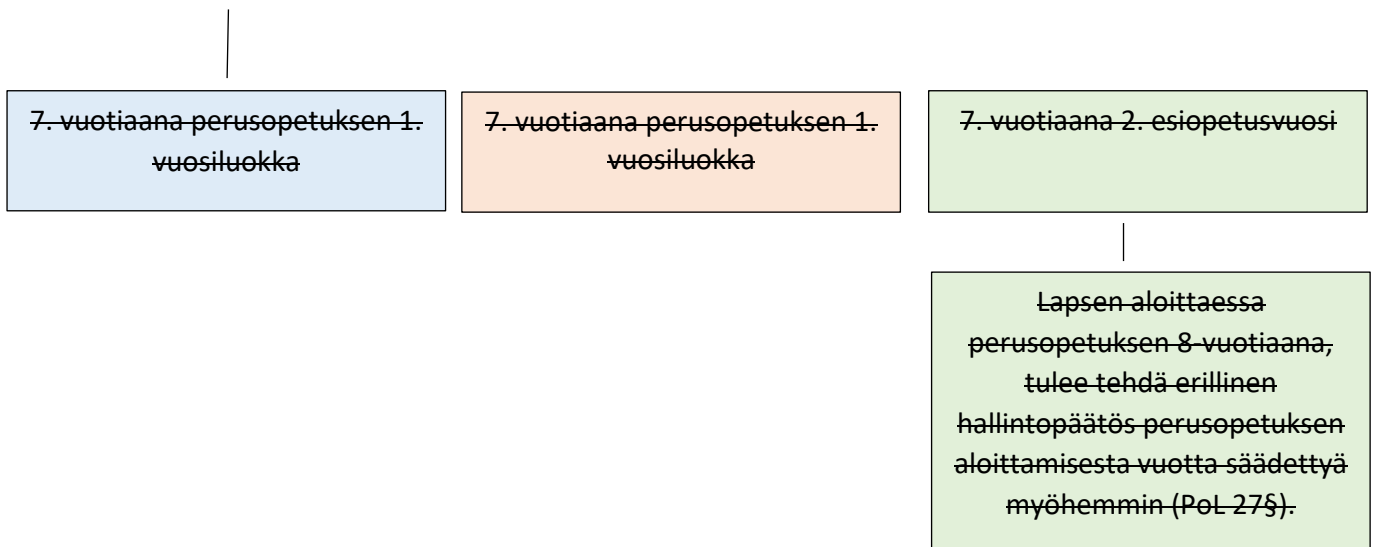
7. vuotiaana perusopetuksen 1. vuosiluokka

7. vuotiaana perusopetuksen 1. vuosiluokka

7. vuotiaana 2. esiopetusvuosi

Lapsen aloittaessa perusopetuksen 8-vuotiaana, tulee tehdä erillinen hallintopäätös perusopetuksen aloittamisesta vuotta säädettyä myöhemmin (PoL 27§).